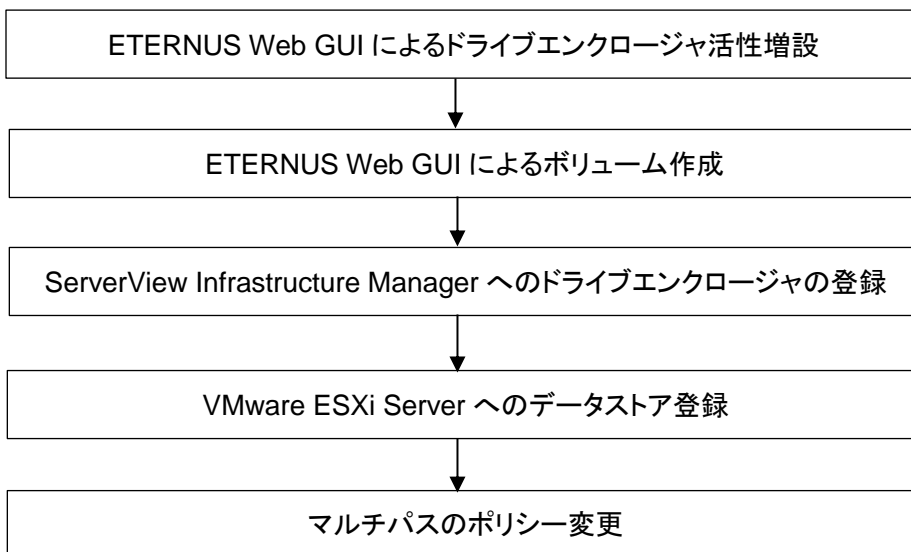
ETERNUS Web GUI によるドライブエンクロージャ活性増設

ETERNUS Web GUI によるボリューム作成

ServerView Infrastructure Manager へのドライブエンクロージャの登録

VMware ESXi Server へのデータストア登録

マルチパスのポリシー変更